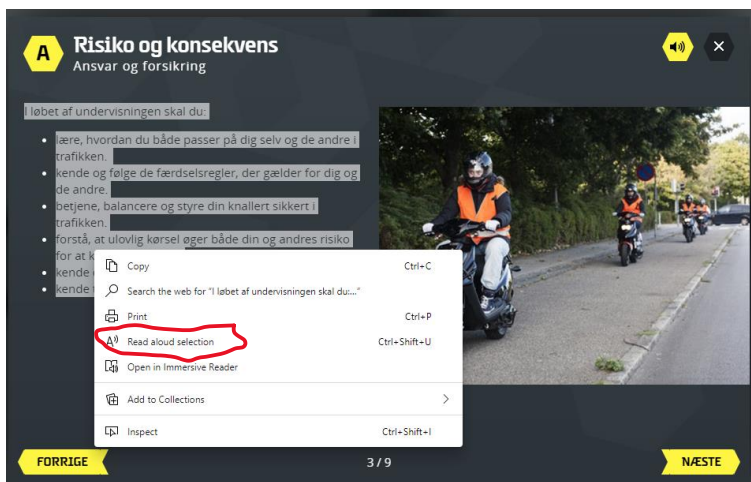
A

Risiko og konsekvens
Ansvar og forsikring

I løbet af undervisningen skal du:

- lære, hvordan du både passer på dig selv og de andre i trafikken.
- kende og følge de færdselsregler, der gælder for dig og de andre.
- betjene, balancere og styre din knallert sikkert i trafikken.
- forstå, at ulovlig kørsel øger både din og andres risiko for at k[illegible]
- kende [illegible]
- kende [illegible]

Copy Ctrl+C
Search the web for "I løbet af undervisningen skal du:..."
Print Ctrl+P
Read aloud selection Ctrl+Shift+U
Open in Immersive Reader
Add to Collections
Inspect Ctrl+Shift+I

FORRIGE
3 / 9
NÆSTE